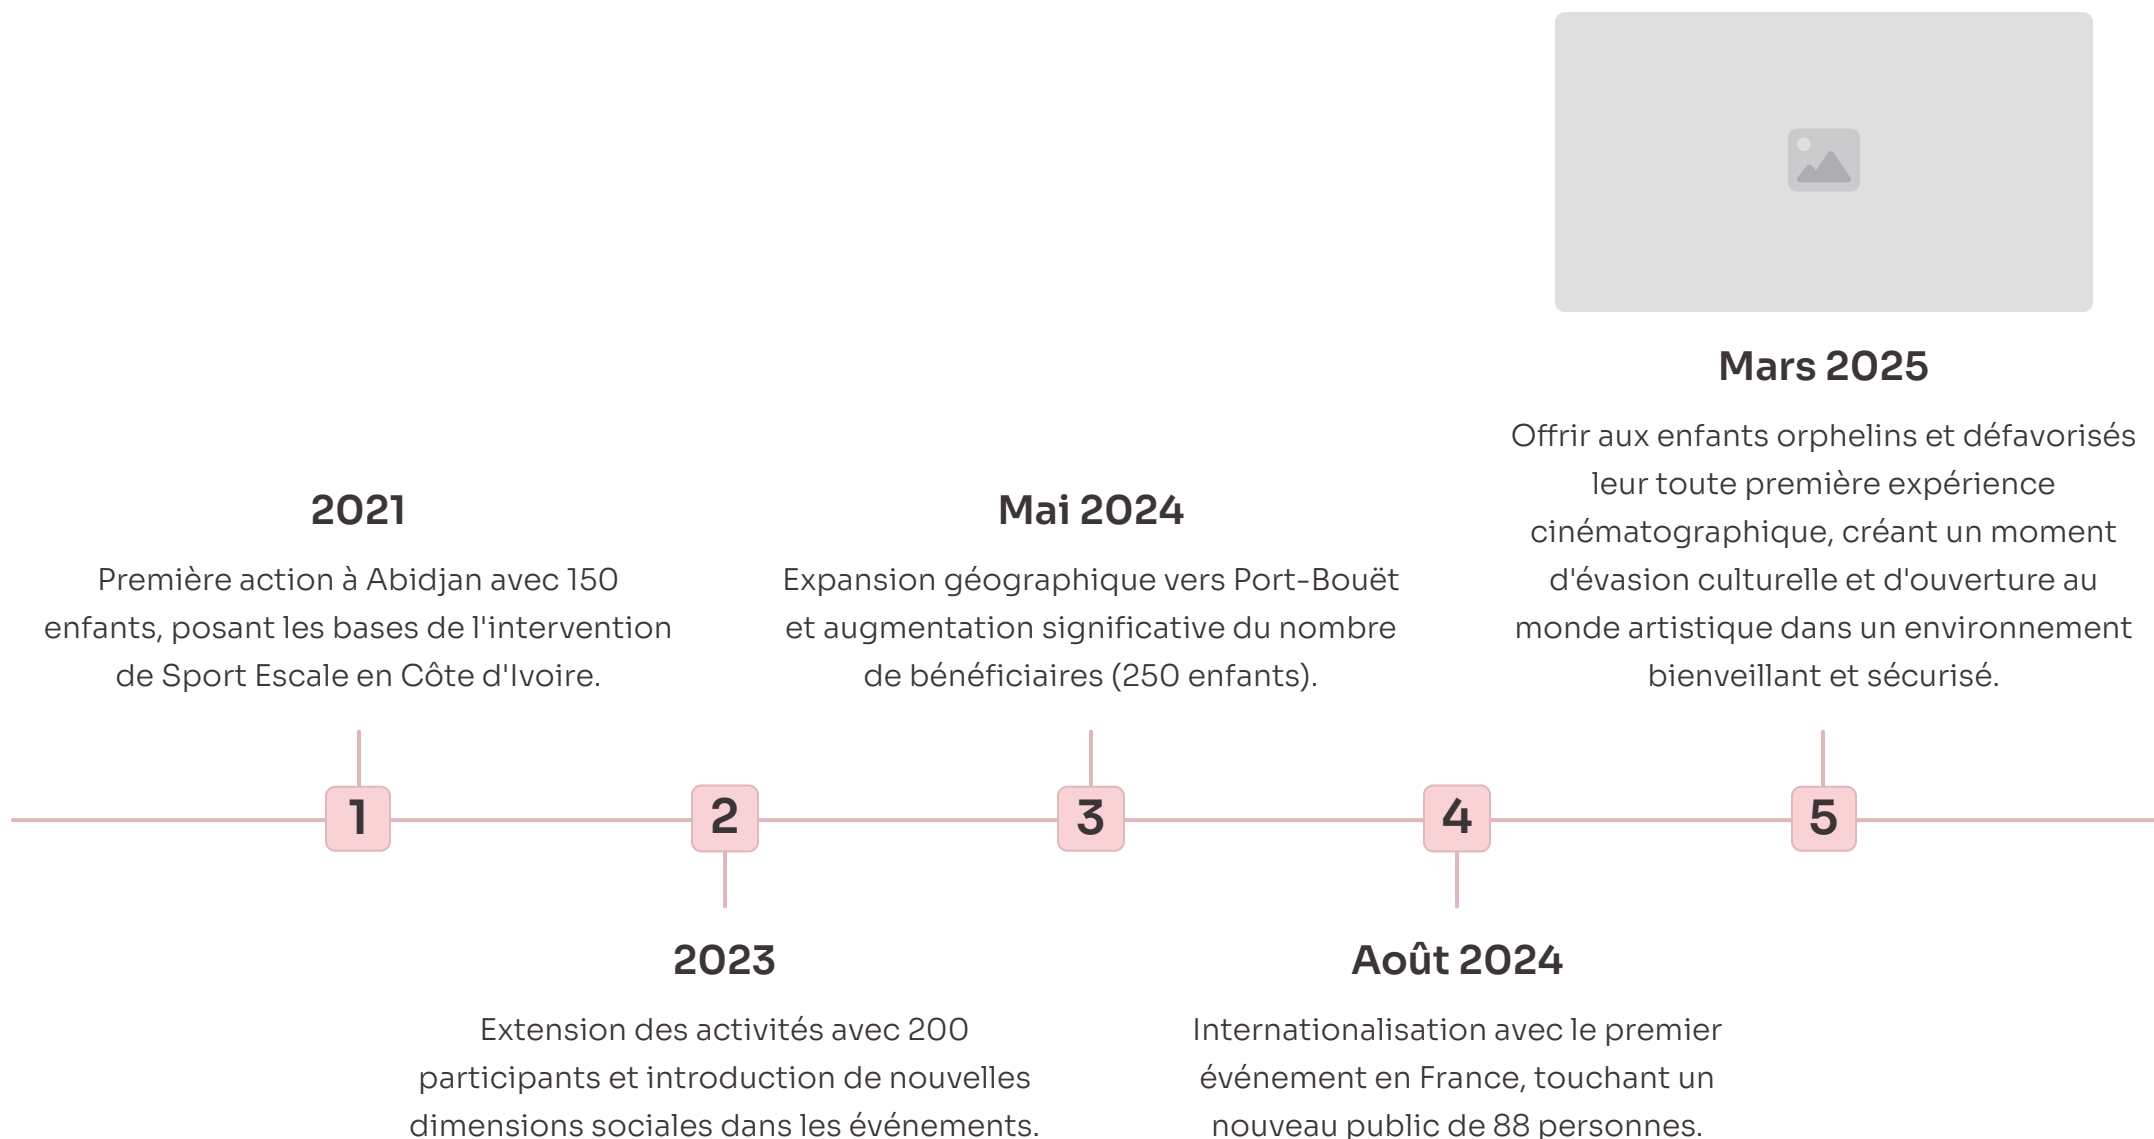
Mars 2025

Offrir aux enfants orphelins et défavorisés leur toute première expérience cinématographique, créant un moment d'évasion culturelle et d'ouverture au monde artistique dans un environnement bienveillant et sécurisé.

2021

Première action à Abidjan avec 150 enfants, posant les bases de l'intervention de Sport Escale en Côte d'Ivoire.

Mai 2024

Expansion géographique vers Port-Bouët et augmentation significative du nombre de bénéficiaires (250 enfants).

1

2

3

4

5

2023

Extension des activités avec 200 participants et introduction de nouvelles dimensions sociales dans les événements.

Août 2024

Internationalisation avec le premier événement en France, touchant un nouveau public de 88 personnes.